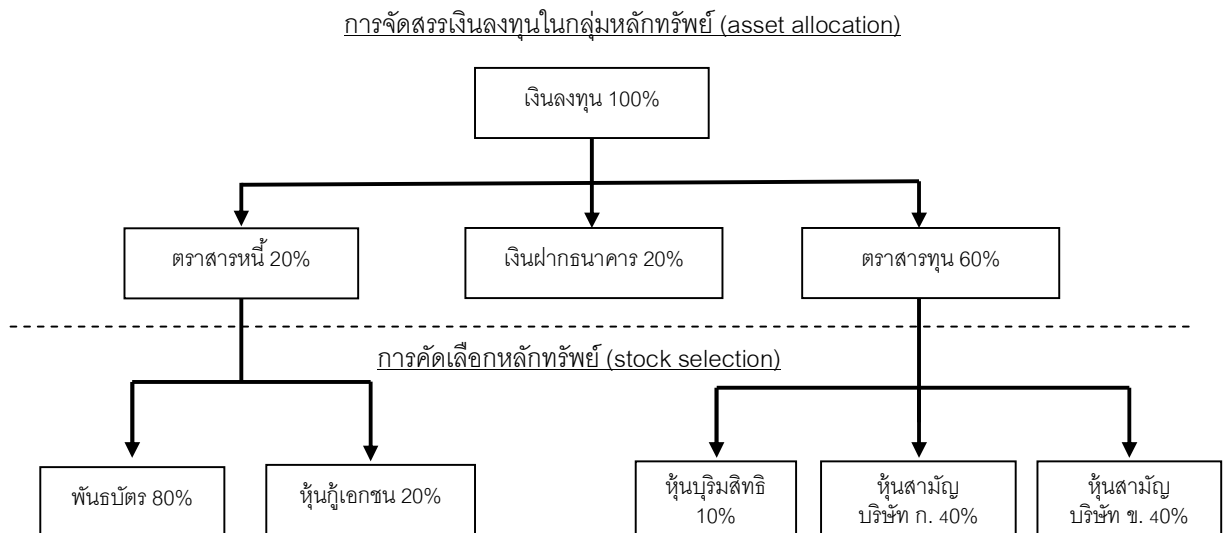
การจัดสรรเงินลงทุนในกลุ่มหลักทรัพย์ (asset allocation)

เงินลงทุน 100%

ตราสารหนี้ 20%

เงินฝากธนาคาร 20%

ตราสารทุน 60%

การคัดเลือกหลักทรัพย์ (stock selection)

พันธบัตร 80%

หุ้นกู้เอกชน 20%

หุ้นบุริมสิทธิ 10%

หุ้นสามัญ บริษัท ก. 40%

หุ้นสามัญ บริษัท ข. 40%